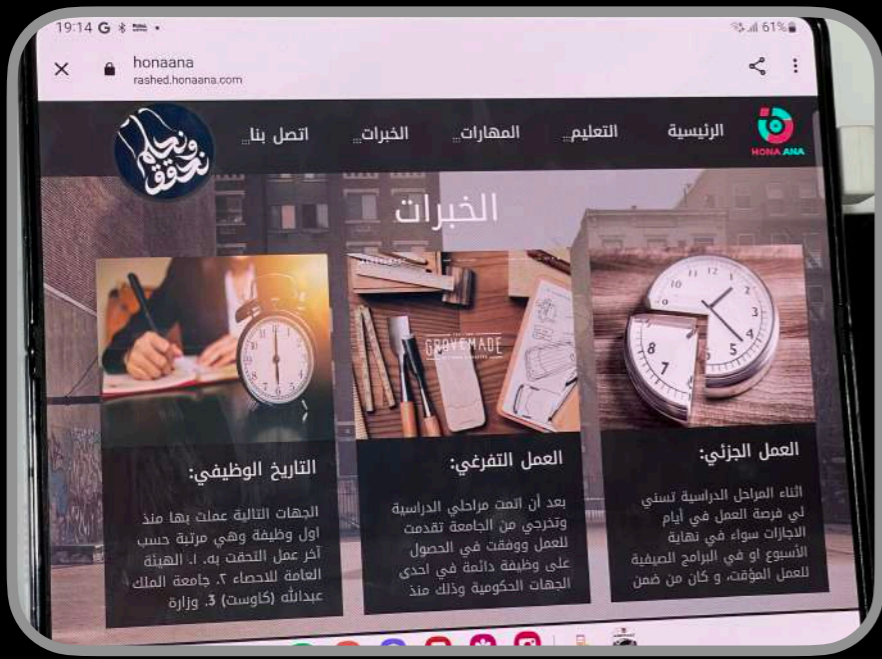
19:14 G
61%

honaana
rashed.honaana.com

HONA ANA
الرئيسية
التعليم
المهارات
الخبرات
اتصل بنا

نحلم ونحقق

الخبرات

GROVEMADE

العمل الجزئي:

أثناء المراحل الدراسية تسنى لي فرصة العمل في أيام الاجازات سواء في نهاية الأسبوع او في البرامج الصيفية للعمل المؤقت، و كان من ضمن

العمل التفرغي:

بعد أن اتمت مراحلي الدراسية وتخرجي من الجامعة تقدمت للعمل ووفقت في الحصول على وظيفة دائمة في احدى الجهات الحكومية وذلك منذ

التاريخ الوظيفي:

الجهات التالية عملت بها منذ اول وظيفة وهي مرتبة حسب آخر عمل التحقت به. ا. الهيئة العامة للاحصاء ٢. جامعة الملك عبدالله (كاوست) 3. وزارة